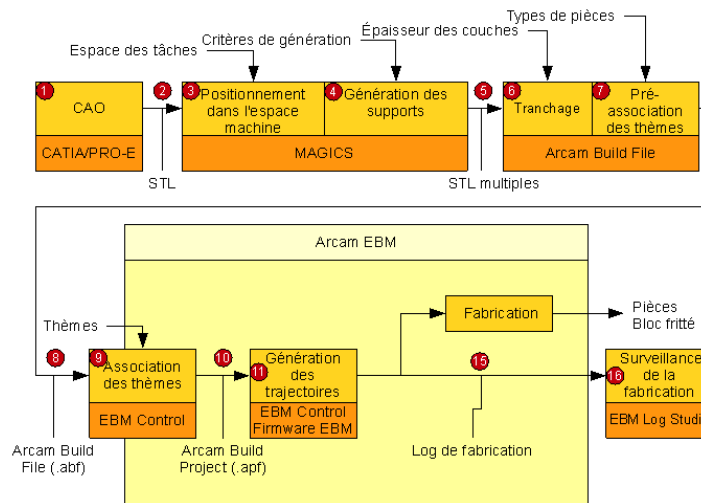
Types de pièces

Espace des tâches

Critères de génération

Épaisseur des couches

1 CAO

CATIA/PRO-E

2

3 Positionnement dans l'espace machine

4 Génération des supports

MAGICS

5

6 Tranchage

7 Pré-association des thèmes

Arcam Build File

STL

STL multiples

Arcam EBM

Fabrication

Pièces
Bloc fritté

Thèmes

8

9 Association des thèmes

EBM Control

10

11 Génération des trajectoires

EBM Control
Firmware EBM

15

Surveillance de la
16 fabrication

EBM Log Studi

Arcam Build File (.abf)

Arcam Build Project (.apf)

Log de fabrication